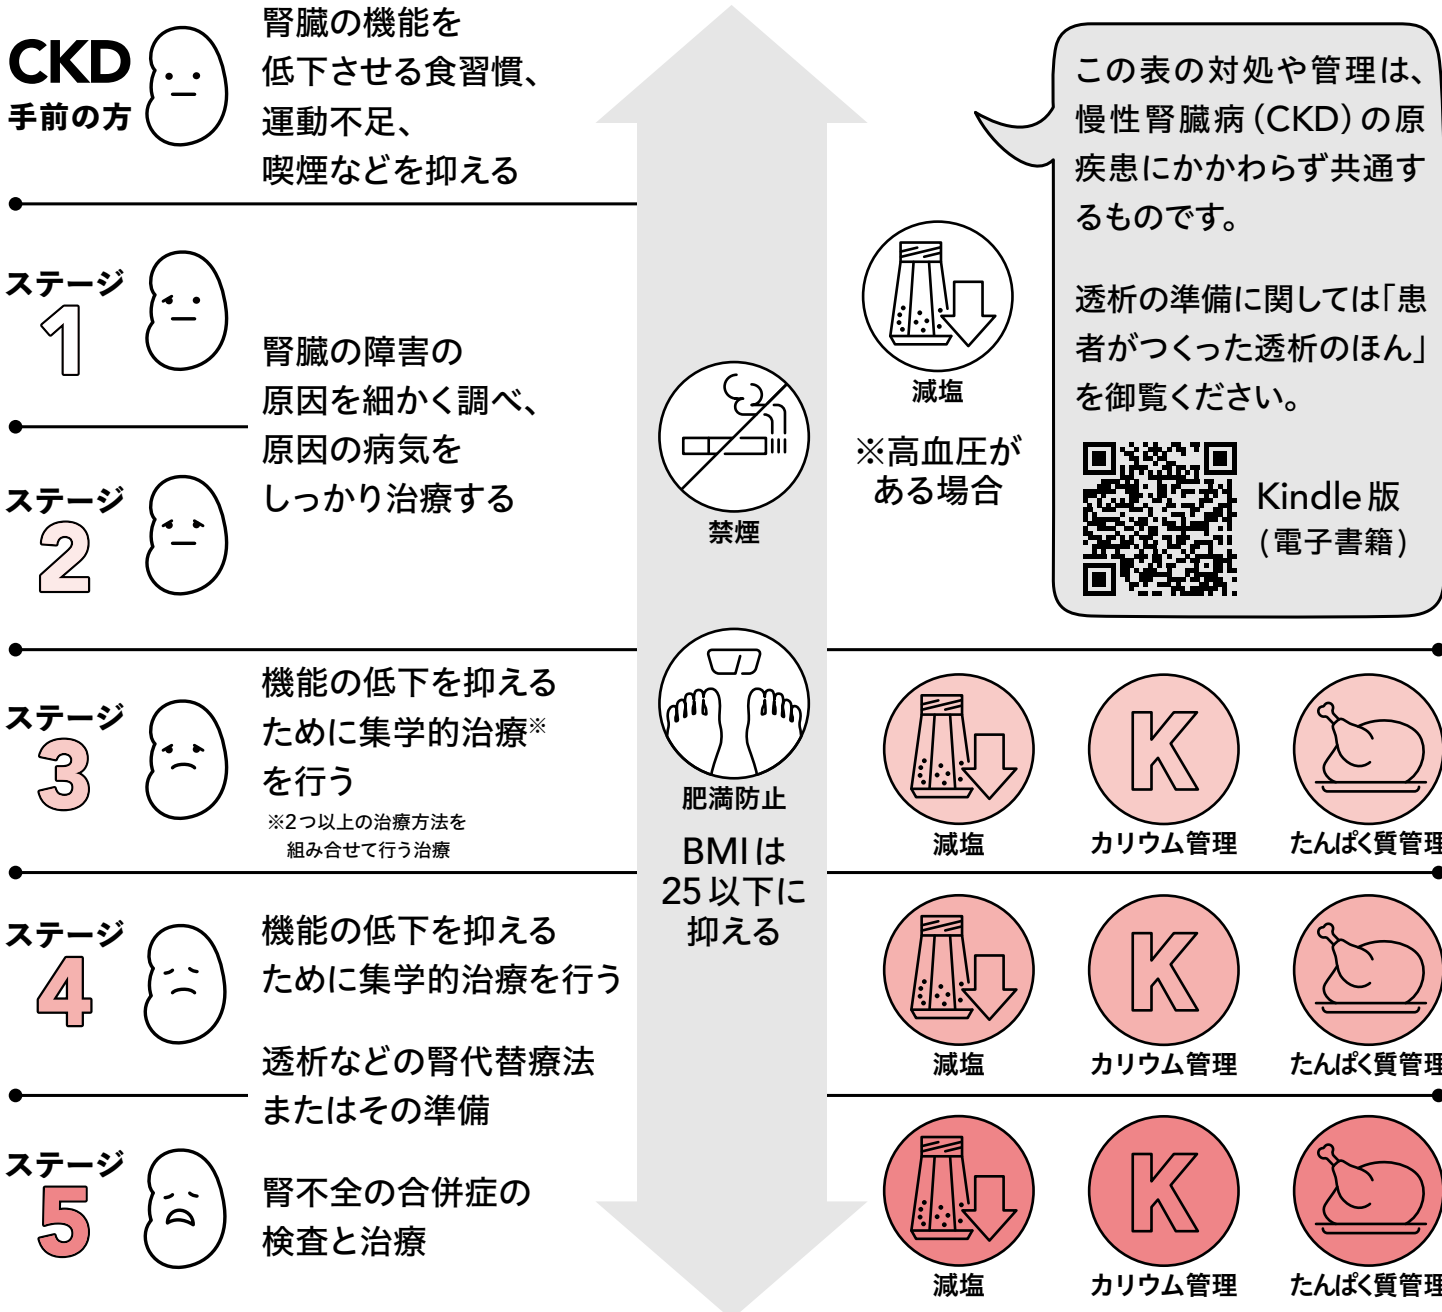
CKD
手前の方

腎臓の機能を
低下させる食習慣、
運動不足、
喫煙などを抑える

この表の対処や管理は、慢性腎臓病(CKD)の原疾患にかかわらず共通するものです。

透析の準備に関しては「患者がつくった透析のほん」を御覧ください。

Kindle版
(電子書籍)

ステージ
1

腎臓の障害の
原因を細かく調べ、
原因の病気を
しっかり治療する

減塩

※高血圧が
ある場合

禁煙

ステージ
2

ステージ
3

機能の低下を抑える
ために集学的治療※
を行う
※2つ以上の治療方法を組み合せて行う治療

肥満防止

BMIは
25以下に
抑える

減塩
K
カリウム管理
たんぱく質管理

ステージ
4

機能の低下を抑える
ために集学的治療を行う

透析などの腎代替療法
またはその準備

減塩
K
カリウム管理
たんぱく質管理

ステージ
5

腎不全の合併症の
検査と治療

減塩
K
カリウム管理
たんぱく質管理